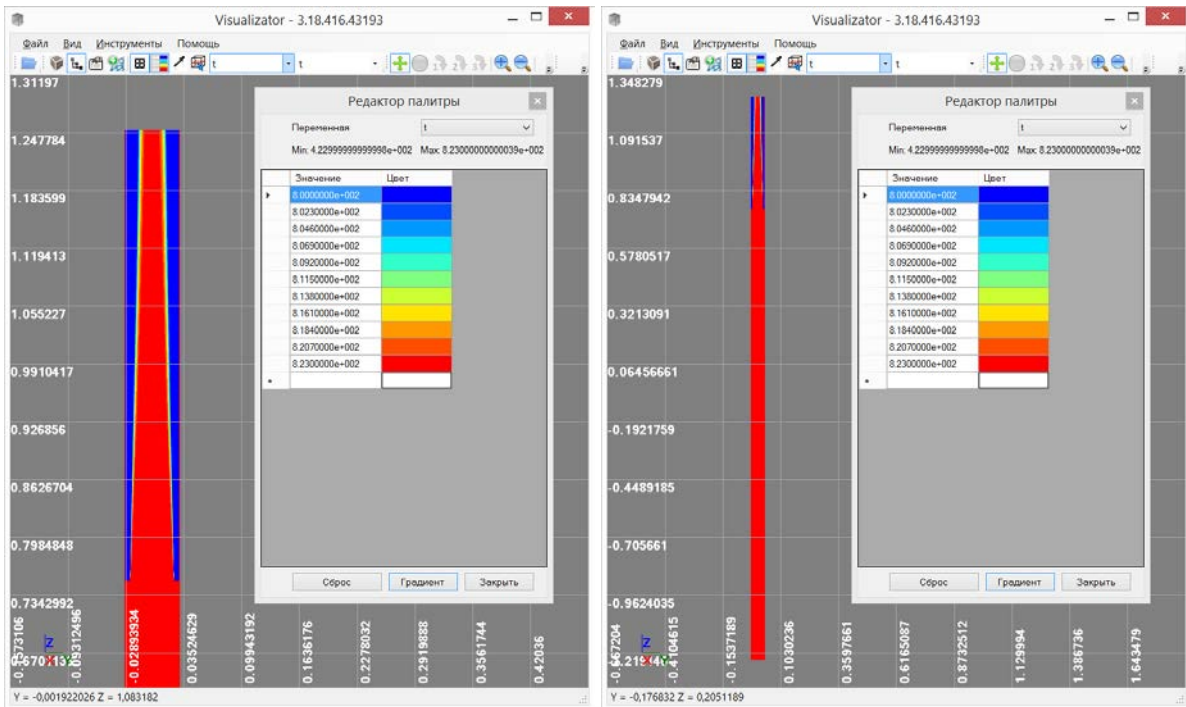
Visualizator - 3.18.416.43193

Файл Вид Инструменты Помощь

t t

1.31197
1.247784
1.183599
1.119413
1.055227
0.9910417
0.926856
0.8626704
0.7984848
0.7342992
0.670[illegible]

-0.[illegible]573106
-0.09312496
-0.02893934
0.03524629
0.09943192
0.1636176
0.2278032
0.2919888
0.3561744
0.42036

Редактор палитры

Переменная t

Min: 4.22999999999998e+002 Max: 8.23000000000039e+002

| | Значение | Цвет |
|---|---|---|
| ▸ | 8.0000000e+002 | |
| | 8.0230000e+002 | |
| | 8.0460000e+002 | |
| | 8.0690000e+002 | |
| | 8.0920000e+002 | |
| | 8.1150000e+002 | |
| | 8.1380000e+002 | |
| | 8.1610000e+002 | |
| | 8.1840000e+002 | |
| | 8.2070000e+002 | |
| | 8.2300000e+002 | |
| * | | |

Сброс Градиент Закрыть

Y = -0,001922026 Z = 1,083182

Visualizator - 3.18.416.43193

Файл Вид Инструменты Помощь

t t

1.348279
1.091537
0.8347942
0.5780517
0.3213091
0.06456661
-0.1921759
-0.4489185
-0.705661
-0.9624035
-1.219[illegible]

-0.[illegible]667204
-0.4104615
-0.1537189
0.1030236
0.3597661
0.6165087
0.8732512
1.129994
1.386736
1.643479

Редактор палитры

Переменная t

Min: 4.22999999999998e+002 Max: 8.23000000000039e+002

| | Значение | Цвет |
|---|---|---|
| ▸ | 8.0000000e+002 | |
| | 8.0230000e+002 | |
| | 8.0460000e+002 | |
| | 8.0690000e+002 | |
| | 8.0920000e+002 | |
| | 8.1150000e+002 | |
| | 8.1380000e+002 | |
| | 8.1610000e+002 | |
| | 8.1840000e+002 | |
| | 8.2070000e+002 | |
| | 8.2300000e+002 | |
| * | | |

Сброс Градиент Закрыть

Y = -0,176832 Z = 0,2051189